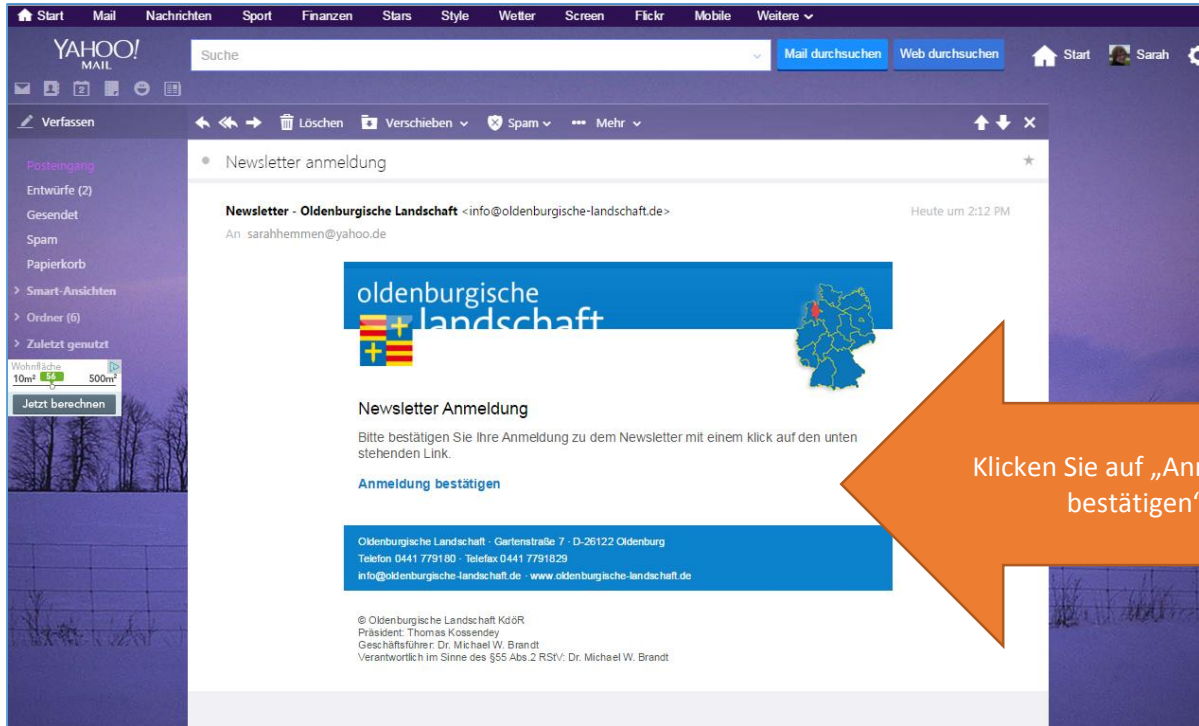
Start Mail Nachrichten Sport Finanzen Stars Style Wetter Screen Flickr Mobile Weitere

YAHOO! MAIL

Suche

Mail durchsuchen Web durchsuchen

Start Sarah

Verfassen

Löschen Verschieben Spam Mehr

Posteingang
Entwürfe (2)
Gesendet
Spam
Papierkorb
Smart-Ansichten
Ordner (6)
Zuletzt genutzt

Wohnfläche
10m² 56 500m²
Jetzt berechnen

Newsletter anmeldung

Newsletter - Oldenburgische Landschaft <info@oldenburgische-landschaft.de>
An sarahhemmen@yahoo.de

Heute um 2:12 PM

oldenburgische landschaft

Newsletter Anmeldung

Bitte bestätigen Sie Ihre Anmeldung zu dem Newsletter mit einem klick auf den unten stehenden Link.

Anmeldung bestätigen

Oldenburgische Landschaft · Gartenstraße 7 · D-26122 Oldenburg
Telefon 0441 779180 · Telefax 0441 7791829
info@oldenburgische-landschaft.de · www.oldenburgische-landschaft.de

© Oldenburgische Landschaft KdöR
Präsident: Thomas Kossendey
Geschäftsführer: Dr. Michael W. Brandt
Verantwortlich im Sinne des §55 Abs.2 RStV: Dr. Michael W. Brandt

Klicken Sie auf „An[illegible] bestätigen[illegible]